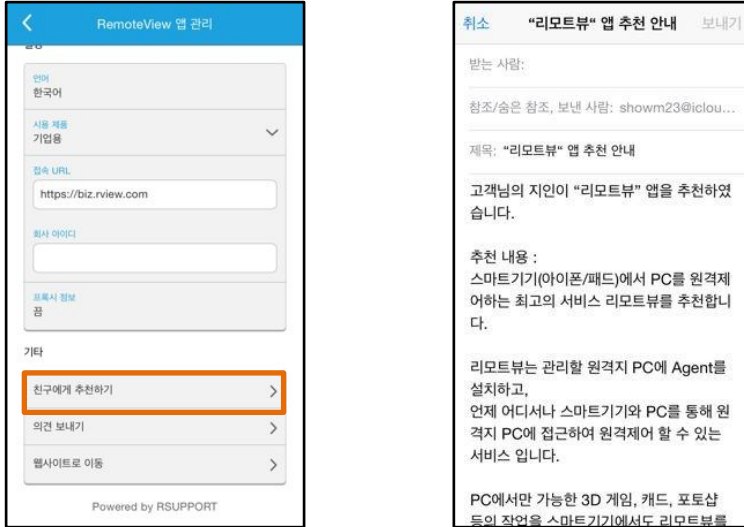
RemoteView 앱 관리

언어
한국어

사용 제품
기업용

접속 URL
https://biz.rview.com

회사 아이디

프록시 정보
끔

기타

친구에게 추천하기

의견 보내기

웹사이트로 이동

Powered by RSUPPORT

취소 "리모트뷰" 앱 추천 안내 보내기

받는 사람:

참조/숨은 참조, 보낸 사람: showm23@iclou...

제목: "리모트뷰" 앱 추천 안내

고객님의 지인이 "리모트뷰" 앱을 추천하였습니다.

추천 내용 :
스마트기기(아이폰/패드)에서 PC를 원격제어하는 최고의 서비스 리모트뷰를 추천합니다.

리모트뷰는 관리할 원격지 PC에 Agent를 설치하고,
언제 어디서나 스마트기기와 PC를 통해 원격지 PC에 접근하여 원격제어 할 수 있는 서비스 입니다.

PC에서만 가능한 3D 게임, 캐드, 포토샵 등의 작업을 스마트기기에서도 리모트뷰를 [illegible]